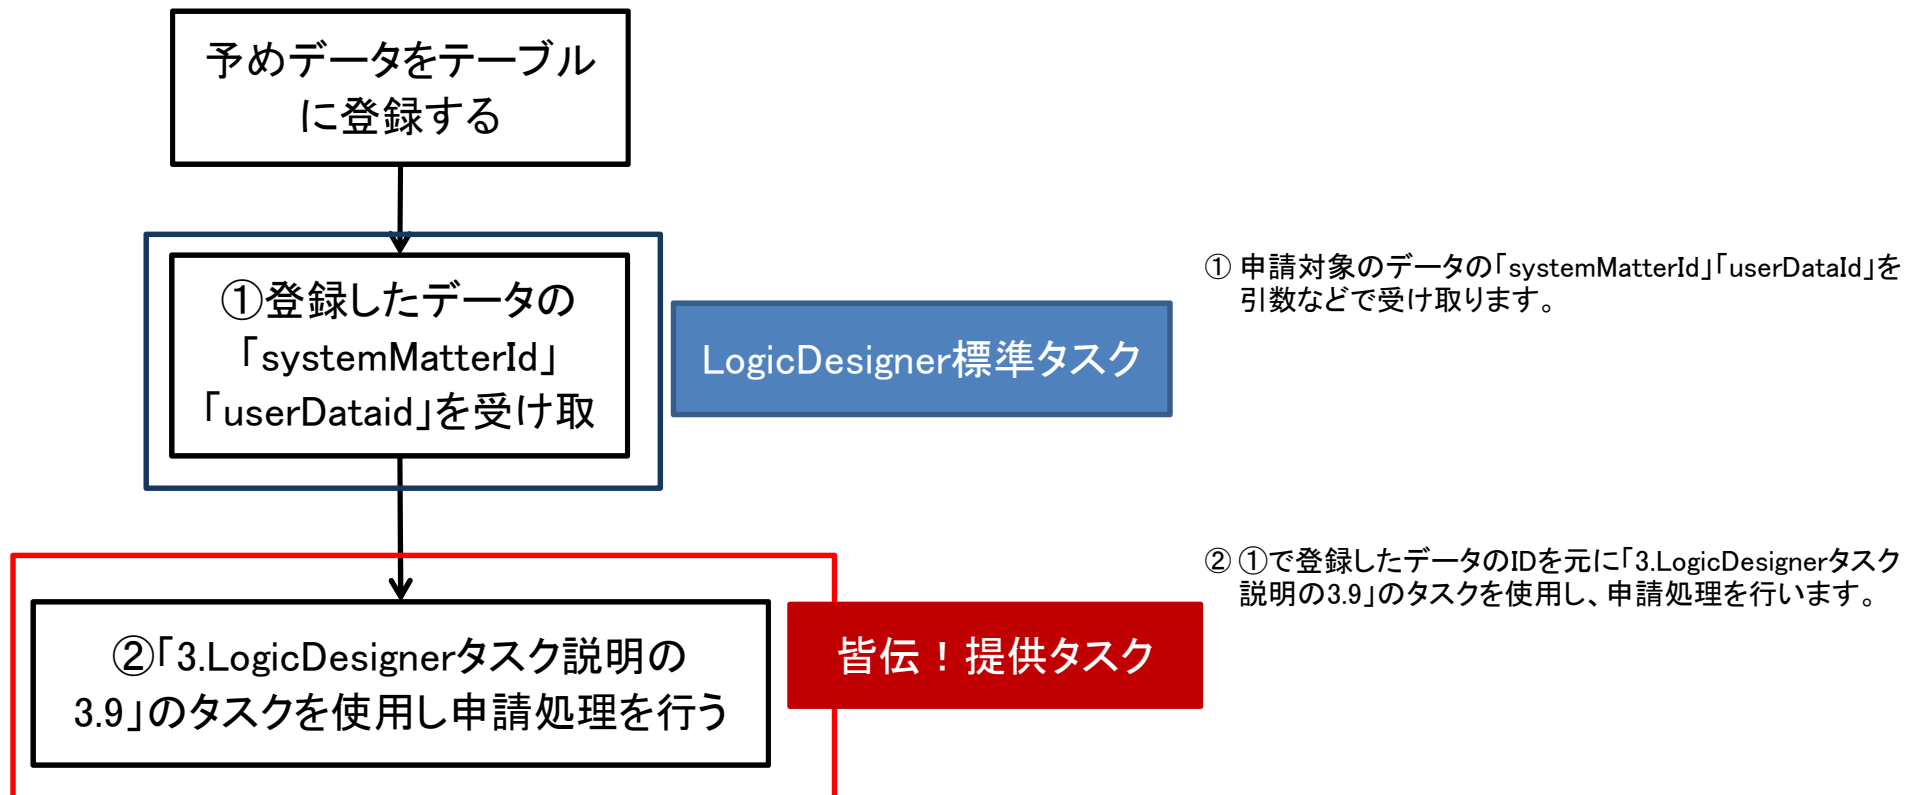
予めデータをテーブルに登録する

①登録したデータの「systemMatterId」「userDataid」を受け取

LogicDesigner標準タスク

① 申請対象のデータの「systemMatterId」「userDataId」を引数などで受け取ります。

②「3.LogicDesignerタスク説明の3.9」のタスクを使用し申請処理を行う

皆伝！提供タスク

② ①で登録したデータのIDを元に「3.LogicDesignerタスク説明の3.9」のタスクを使用し、申請処理を行います。